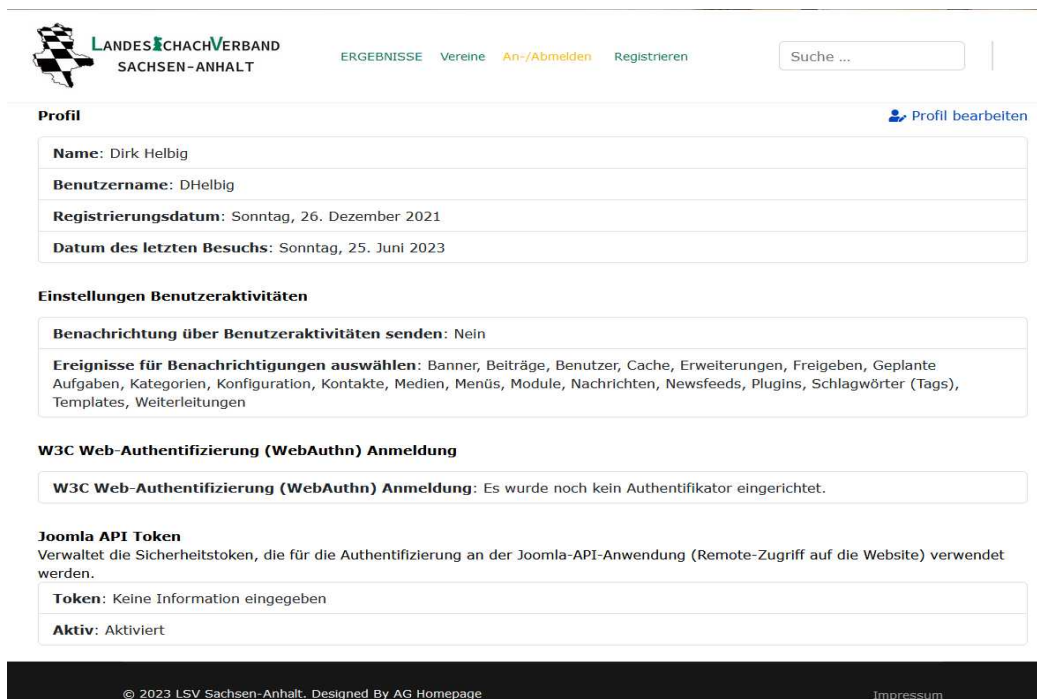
LANDESSCHACHVERBAND SACHSEN-ANHALT

ERGEBNISSE Vereine An-/Abmelden Registrieren

Suche ...

Profil

Profil bearbeiten

Name: Dirk Helbig

Benutzername: DHelbig

Registrierungsdatum: Sonntag, 26. Dezember 2021

Datum des letzten Besuchs: Sonntag, 25. Juni 2023

Einstellungen Benutzeraktivitäten

Benachrichtung über Benutzeraktivitäten senden: Nein

Ereignisse für Benachrichtigungen auswählen: Banner, Beiträge, Benutzer, Cache, Erweiterungen, Freigeben, Geplante Aufgaben, Kategorien, Konfiguration, Kontakte, Medien, Menüs, Module, Nachrichten, Newsfeeds, Plugins, Schlagwörter (Tags), Templates, Weiterleitungen

W3C Web-Authentifizierung (WebAuthn) Anmeldung

W3C Web-Authentifizierung (WebAuthn) Anmeldung: Es wurde noch kein Authentifikator eingerichtet.

Joomla API Token
Verwaltet die Sicherheitstoken, die für die Authentifizierung an der Joomla-API-Anwendung (Remote-Zugriff auf die Website) verwendet werden.

Token: Keine Information eingegeben

Aktiv: Aktiviert

© 2023 LSV Sachsen-Anhalt. Designed By AG Homepage

Impressum